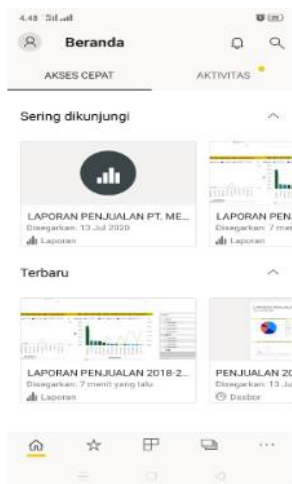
4.48 .il .il

Beranda

AKSES CEPAT

AKTIVITAS

Sering dikunjungi

LAPORAN PENJUALAN PT. ME...
Disegarkan: 13 Jul 2020
Laporan

LAPORAN PEN
Disegarkan: 7 me
Laporan

Terbaru

LAPORAN PENJUALAN 2018-2...
Disegarkan: 7 menit yang lalu
Laporan

PENJUALAN 20
Disegarkan: 13 Ju
Dasbor

...